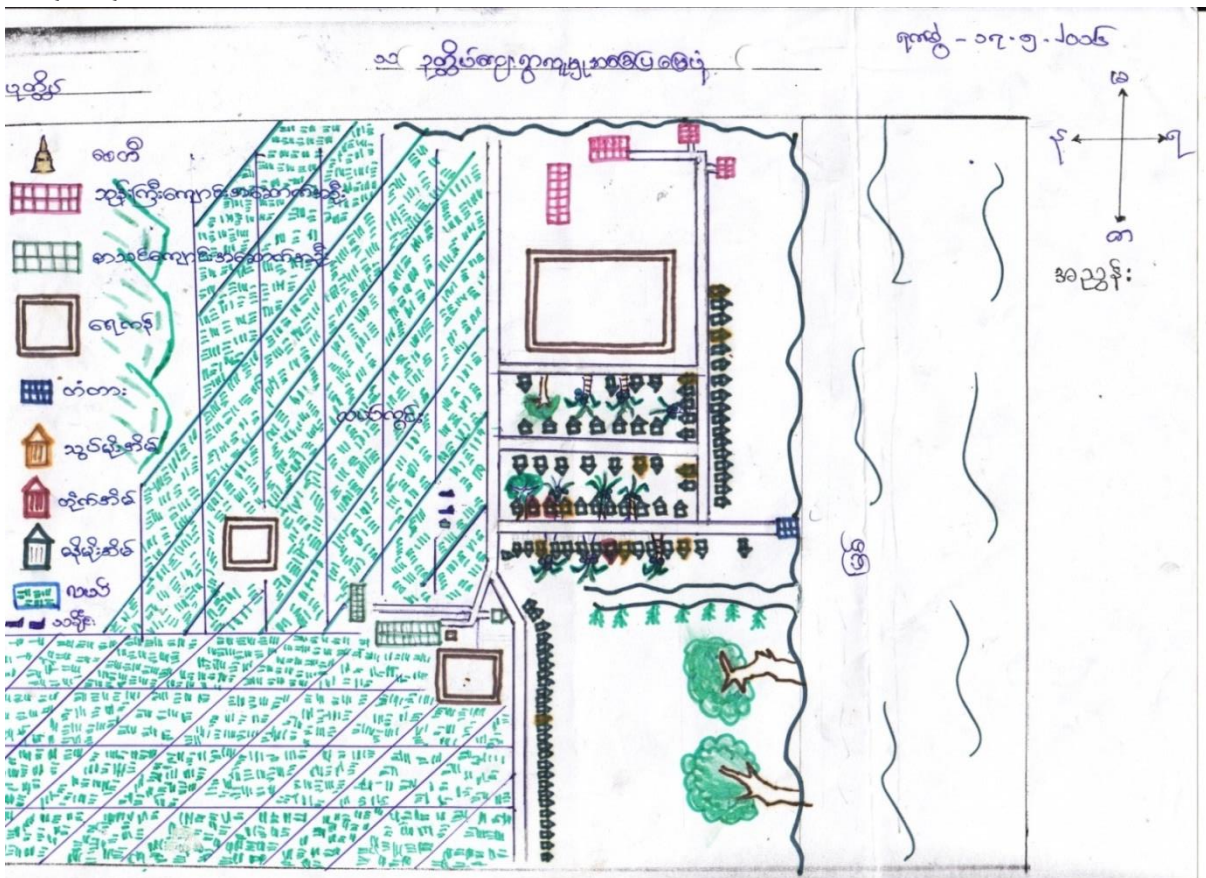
၁၃ ဒုတ္တိယအကြောင်းသိသာ (illegible) မြေပုံ

ရက်စွဲ - ၁၇.၅.၂၀၀၆

ပုံတွဲ

မြေ

နိ

ဂ

တ

စေတီ

ဘုန်းကြီးကျောင်းအဆောက်အအုံ

စာသင်ကျောင်းအဆောက်အအုံ

ရေကန်

တံတား

သူဌေးအိမ်

တိုက်အိမ်

ရိုးရိုးအိမ်

လယ်

သစ်ပင်

လယ်ကွင်း

မြစ်

အညွှန်း